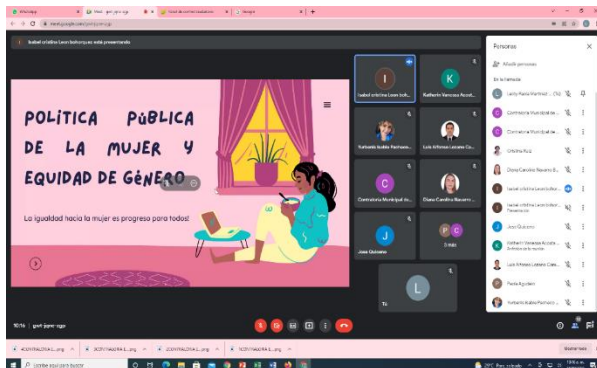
Isabel cristina Leon ballonzq es está presentando

POLITICA PúBLICA DE LA MUJER Y EQUIDAD DE GéNERO

La igualdad hacia la mujer es progreso para todos!

I
Isabel cristina Leon ball...

K
Katherin Vanessa Acost...

Yurbanis Isabla Pacheco...

Luis Alfonso Lozano Ca...

C
Comisaria Municipal is...

Diana Carolina Bauerro...

J
Jose Quintero

2 más

L
Tú

10:16 | gert-jqmr-cgp

Personas

Añadir personas

En la llamada

Contraloria Municipal de...

Comisaria Municipal de...

Cristina Ruiz

Isabel cristina Leon ballon...

Jose Quintero

Katherin Vanessa Acosta...

Luis Alfonso Lozano Cas...

Paola Agudelo

Yurbanis Isabla Pacheco...

Mostrar todo

Escribe aquí para buscar